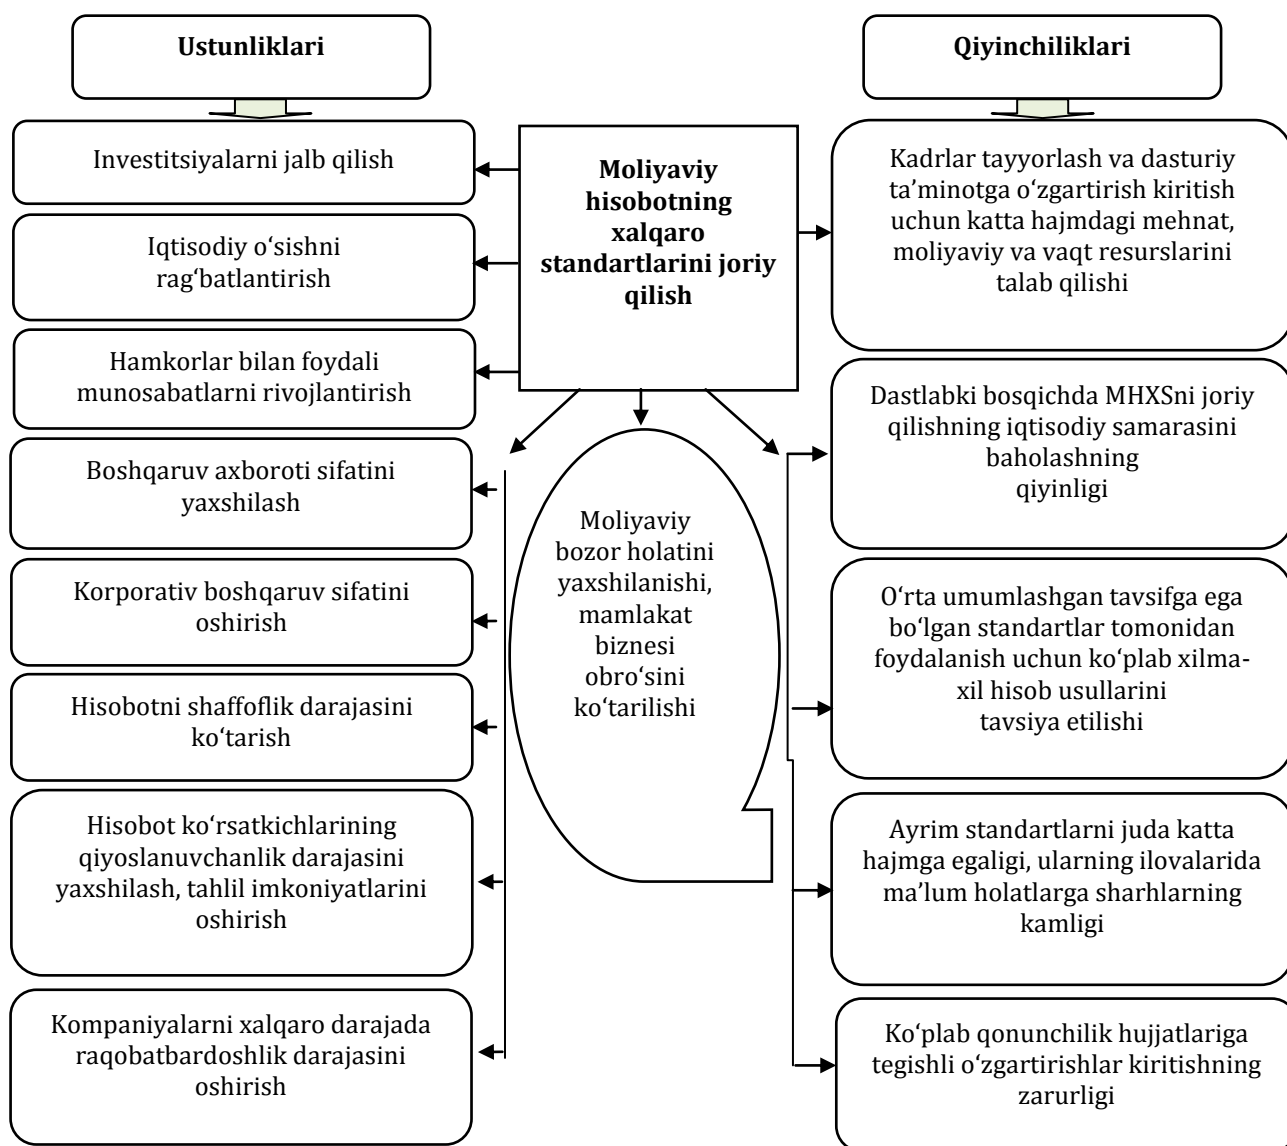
Ustunliklari

Qiyinchiliklari

Investitsiyalarni jalb qilish

Iqtisodiy oʻsishni ragʻbatlantirish

Hamkorlar bilan foydali munosabatlarni rivojlantirish

Boshqaruv axboroti sifatini yaxshilash

Korporativ boshqaruv sifatini oshirish

Hisobotni shaffoflik darajasini koʻtarish

Hisobot koʻrsatkichlarining qiyoslanuvchanlik darajasini yaxshilash, tahlil imkoniyatlarini oshirish

Kompaniyalarni xalqaro darajada raqobatbardoshlik darajasini oshirish

Moliyaviy hisobotning xalqaro standartlarini joriy qilish

Moliyaviy bozor holatini yaxshilanishi, mamlakat biznesi obroʻsini koʻtarilishi

Kadrlar tayyorlash va dasturiy ta’minotga oʻzgartirish kiritish uchun katta hajmdagi mehnat, moliyaviy va vaqt resurslarini talab qilishi

Dastlabki bosqichda MHXSni joriy qilishning iqtisodiy samarasini baholashning qiyinligi

Oʻrta umumlashgan tavsifga ega boʻlgan standartlar tomonidan foydalanish uchun koʻplab xilma-xil hisob usullarini tavsiya etilishi

Ayrim standartlarni juda katta hajmga egaligi, ularning ilovalarida ma’lum holatlarga sharhlarning kamligi

Koʻplab qonunchilik hujjatlariga tegishli oʻzgartirishlar kiritishning zarurligi